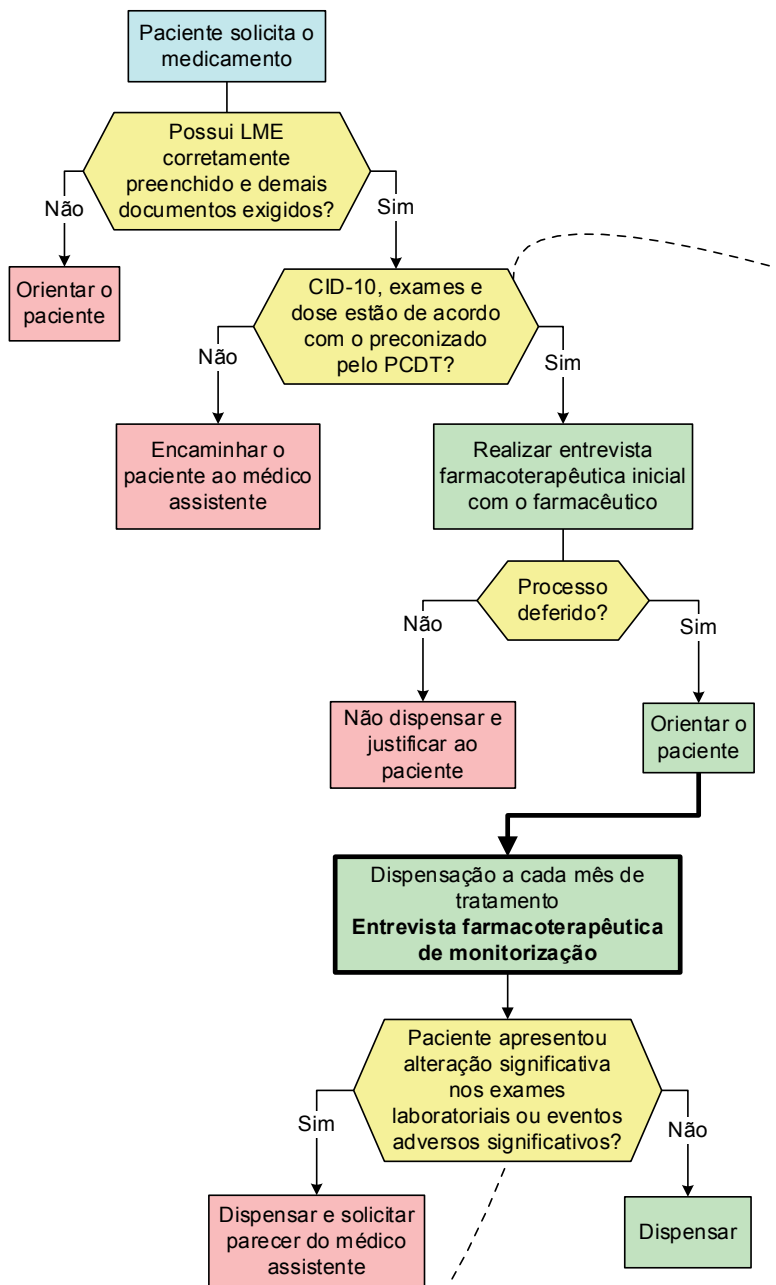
Paciente solicita o medicamento

Possui LME corretamente preenchido e demais documentos exigidos?

Não

Sim

Orientar o paciente

CID-10, exames e dose estão de acordo com o preconizado pelo PCDT?

Não

Sim

Encaminhar o paciente ao médico assistente

Realizar entrevista farmacoterapêutica inicial com o farmacêutico

Processo deferido?

Não

Sim

Não dispensar e justificar ao paciente

Orientar o paciente

Dispensação a cada mês de tratamento
**Entrevista farmacoterapêutica de monitorização**

Paciente apresentou alteração significativa nos exames laboratoriais ou eventos adversos significativos?

Sim

Não

Dispensar e solicitar parecer do médico assistente

Dispensar